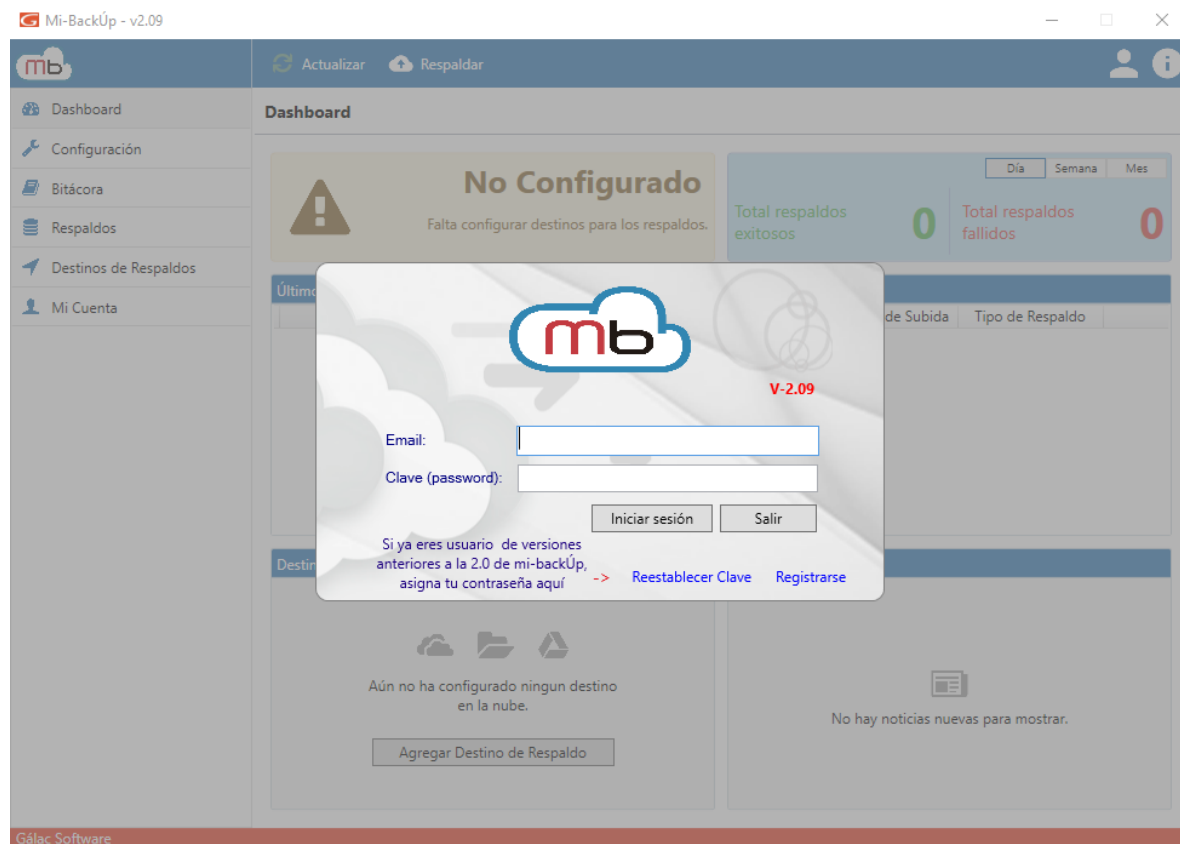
Mi-BackÚp - v2.09

mb

Actualizar Respaldar

Dashboard
Configuración
Bitácora
Respaldos
Destinos de Respaldos
Mi Cuenta

Dashboard

No Configurado
Falta configurar destinos para los respaldos.

Día Semana Mes

Total respaldos exitosos 0
Total respaldos fallidos 0

Últim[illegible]

de Subida | Tipo de Respaldo

mb
V-2.09

Email:
Clave (password):
Iniciar sesión
Salir

Si ya eres usuario de versiones anteriores a la 2.0 de mi-backÚp, asigna tu contraseña aquí
->
Reestablecer Clave
Registrarse

Destin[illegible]

Aún no ha configurado ningun destino en la nube.

Agregar Destino de Respaldo

No hay noticias nuevas para mostrar.

Gálac Software